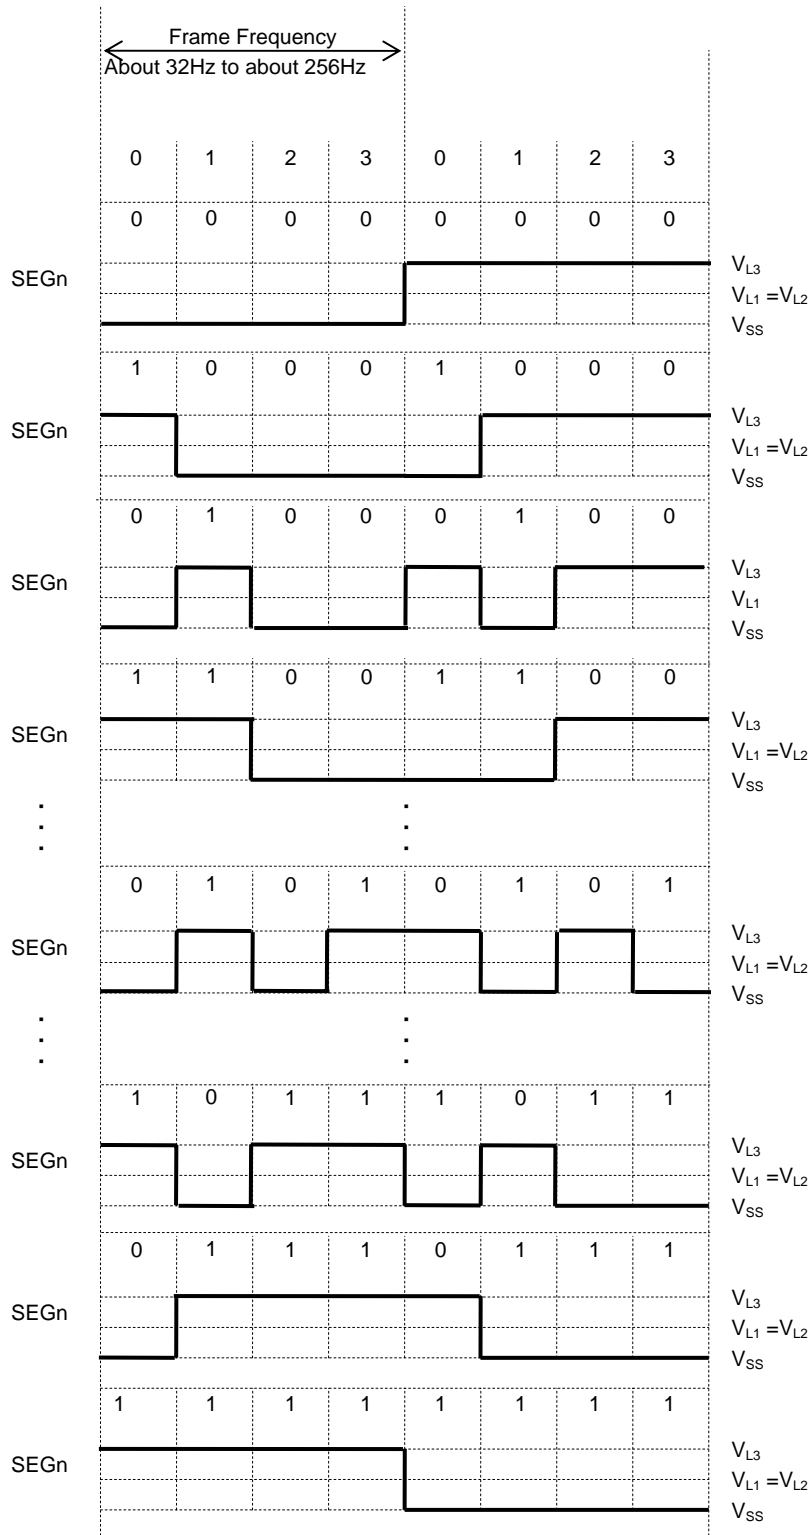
Frame Frequency
About 32Hz to about 256Hz

| 0 | 1 | 2 | 3 | 0 | 1 | 2 | 3 |
|---|---|---|---|---|---|---|---|

0 0 0 0 0 0 0 0

SEGn $V_{L3}$ $V_{L1} = V_{L2}$ $V_{SS}$

1 0 0 0 1 0 0 0

SEGn $V_{L3}$ $V_{L1} = V_{L2}$ $V_{SS}$

0 1 0 0 0 1 0 0

SEGn $V_{L3}$ $V_{L1}$ $V_{SS}$

1 1 0 0 1 1 0 0

SEGn $V_{L3}$ $V_{L1} = V_{L2}$ $V_{SS}$

⋮ ⋮

0 1 0 1 0 1 0 1

SEGn $V_{L3}$ $V_{L1} = V_{L2}$ $V_{SS}$

⋮ ⋮

1 0 1 1 1 0 1 1

SEGn $V_{L3}$ $V_{L1} = V_{L2}$ $V_{SS}$

0 1 1 1 0 1 1 1

SEGn $V_{L3}$ $V_{L1} = V_{L2}$ $V_{SS}$

1 1 1 1 1 1 1 1

SEGn $V_{L3}$ $V_{L1} = V_{L2}$ $V_{SS}$